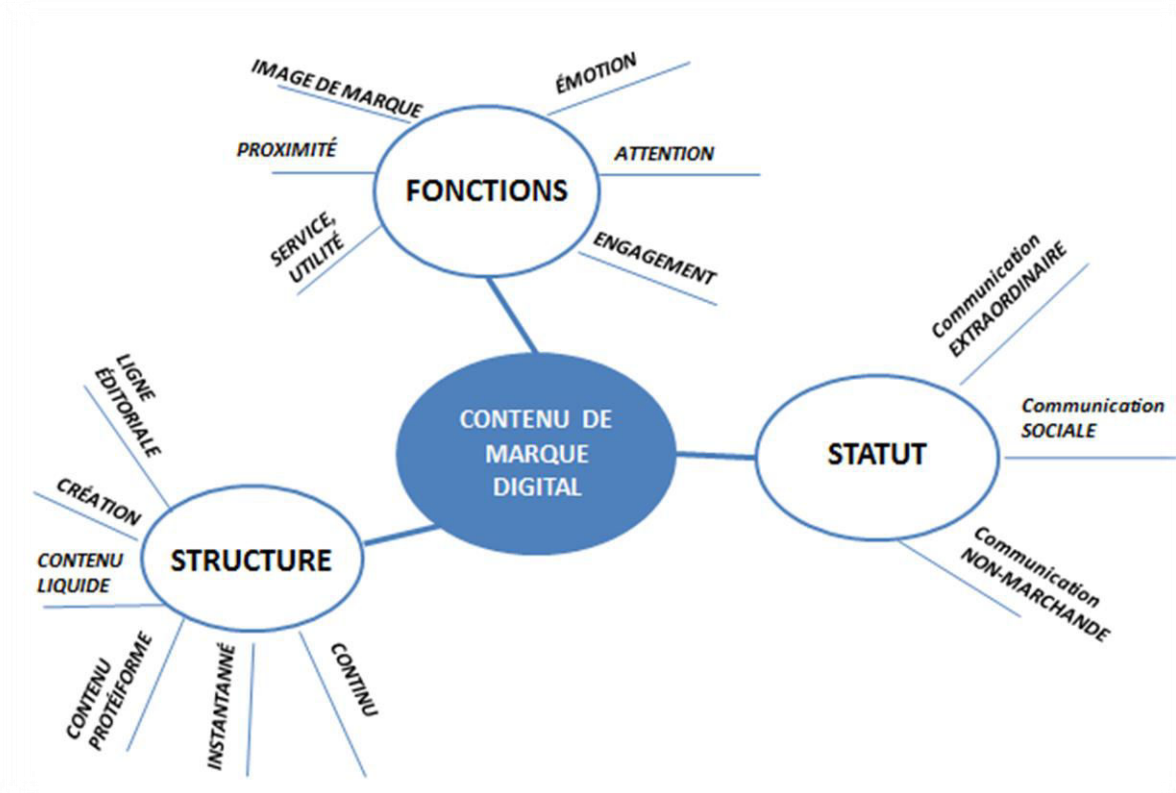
IMAGE DE MARQUE
ÉMOTION
PROXIMITÉ
FONCTIONS
ATTENTION
SERVICE, UTILITÉ
ENGAGEMENT
Communication EXTRAORDINAIRE
LIGNE ÉDITORIALE
CONTENU DE MARQUE DIGITAL
Communication SOCIALE
STATUT
CRÉATION
CONTENU LIQUIDE
STRUCTURE
Communication NON-MARCHANDE
CONTENU PROTÉIFORME
INSTANTANNÉ
CONTINU